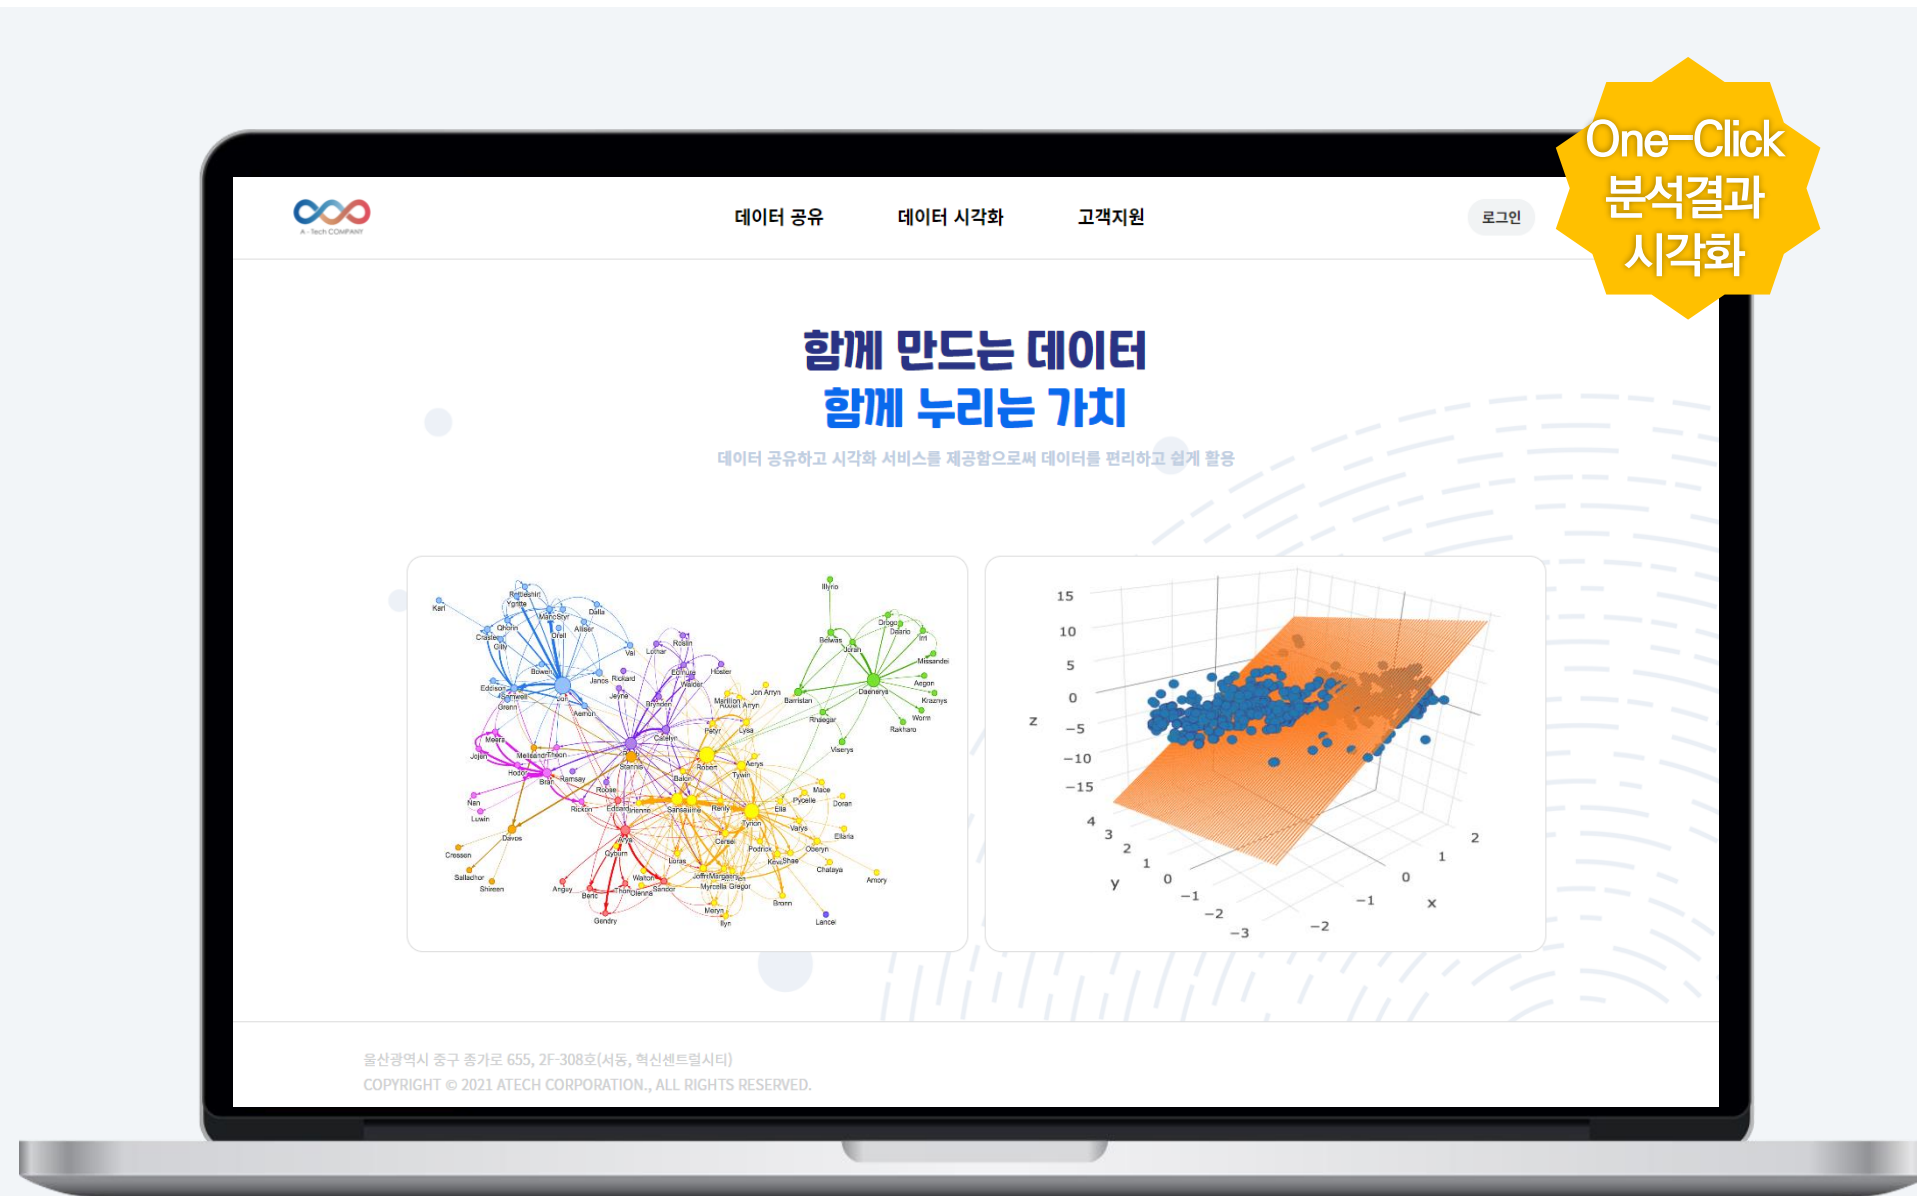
One-Click
분석결과
시각화

A-Tech COMPANY

데이터 공유 데이터 시각화 고객지원

로그인

함께 만드는 데이터
함께 누리는 가치

데이터 공유하고 시각화 서비스를 제공함으로써 데이터를 편리하고 쉽게 활용

15
10
5
0
z
−5
−10
−15
4
3
2
1
y
0
−1
−2
−3
2
1
0
−1
x
−2

울산광역시 중구 종가로 655, 2F-308호(서동, 혁신센트럴시티)
COPYRIGHT © 2021 ATECH CORPORATION., ALL RIGHTS RESERVED.